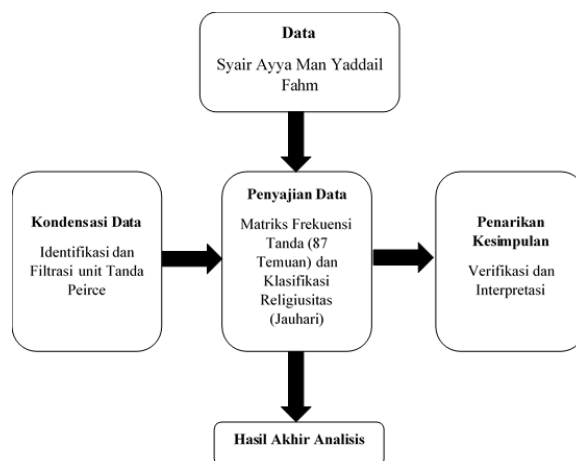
Data

Syair Ayya Man Yaddail Fahm

Kondensasi Data

Identifikasi dan Filtrasi unit Tanda Peirce

Penyajian Data

Matriks Frekuensi Tanda (87 Temuan) dan Klasifikasi Religiusitas (Jauhari)

Penarikan Kesimpulan

Verifikasi dan Interpretasi

Hasil Akhir Analisis